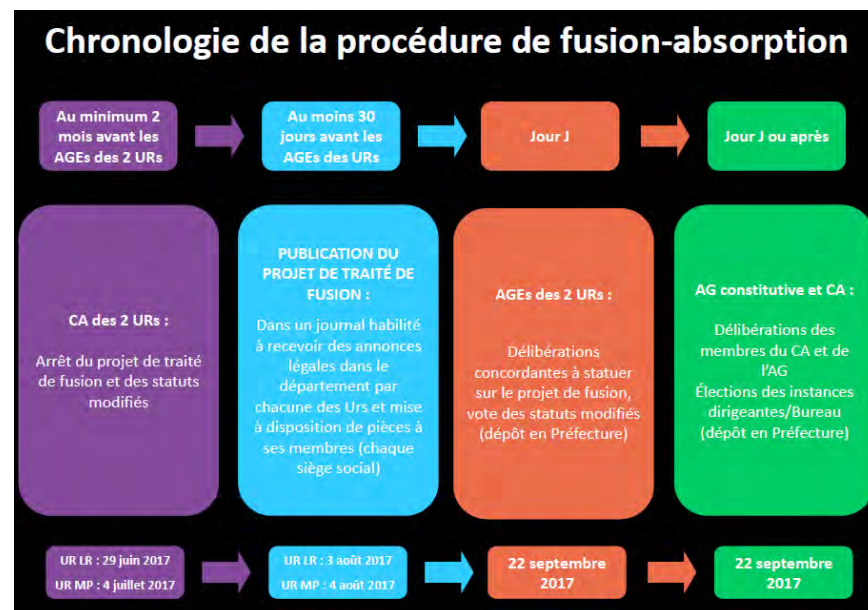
Chronologie de la procédure de fusion-absorption

Au minimum 2 mois avant les AGEs des 2 URs

Au moins 30 jours avant les AGEs des URs

Jour J

Jour J ou après

CA des 2 URs :

Arrêt du projet de traité de fusion et des statuts modifiés

PUBLICATION DU PROJET DE TRAITÉ DE FUSION :

Dans un journal habilité à recevoir des annonces légales dans le département par chacune des Urs et mise à disposition de pièces à ses membres (chaque siège social)

AGEs des 2 URs :

Délibérations concordantes à statuer sur le projet de fusion, vote des statuts modifiés (dépôt en Préfecture)

AG constitutive et CA :

Délibérations des membres du CA et de l'AG
Élections des instances dirigeantes/Bureau (dépôt en Préfecture)

UR LR : 29 juin 2017
UR MP : 4 juillet 2017

UR LR : 3 août 2017
UR MP : 4 août 2017

22 septembre 2017

22 septembre 2017